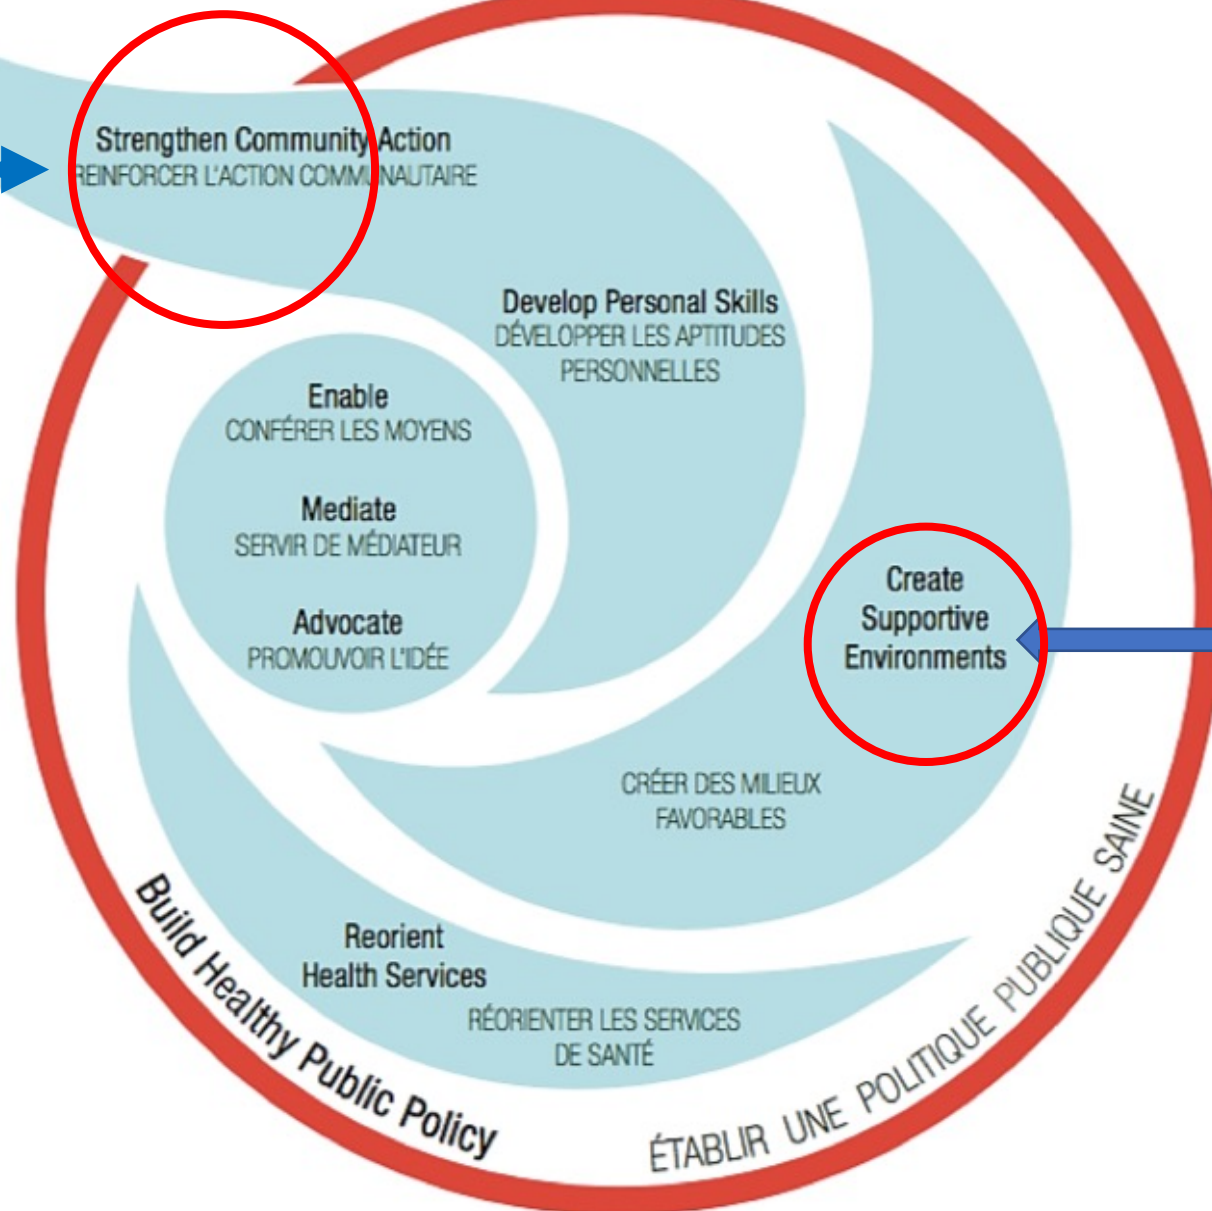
Strengthen Community Action
REINFORCER L'ACTION COMMUNAUTAIRE

Develop Personal Skills
DÉVELOPPER LES APTITUDES PERSONNELLES

Enable
CONFÉRER LES MOYENS

Mediate
SERVIR DE MÉDIATEUR

Advocate
PROMOUVOIR L'IDÉE

Create Supportive Environments

CRÉER DES MILIEUX FAVORABLES

Reorient Health Services
RÉORIENTER LES SERVICES DE SANTÉ

Build Healthy Public Policy

ÉTABLIR UNE POLITIQUE PUBLIQUE SAINE